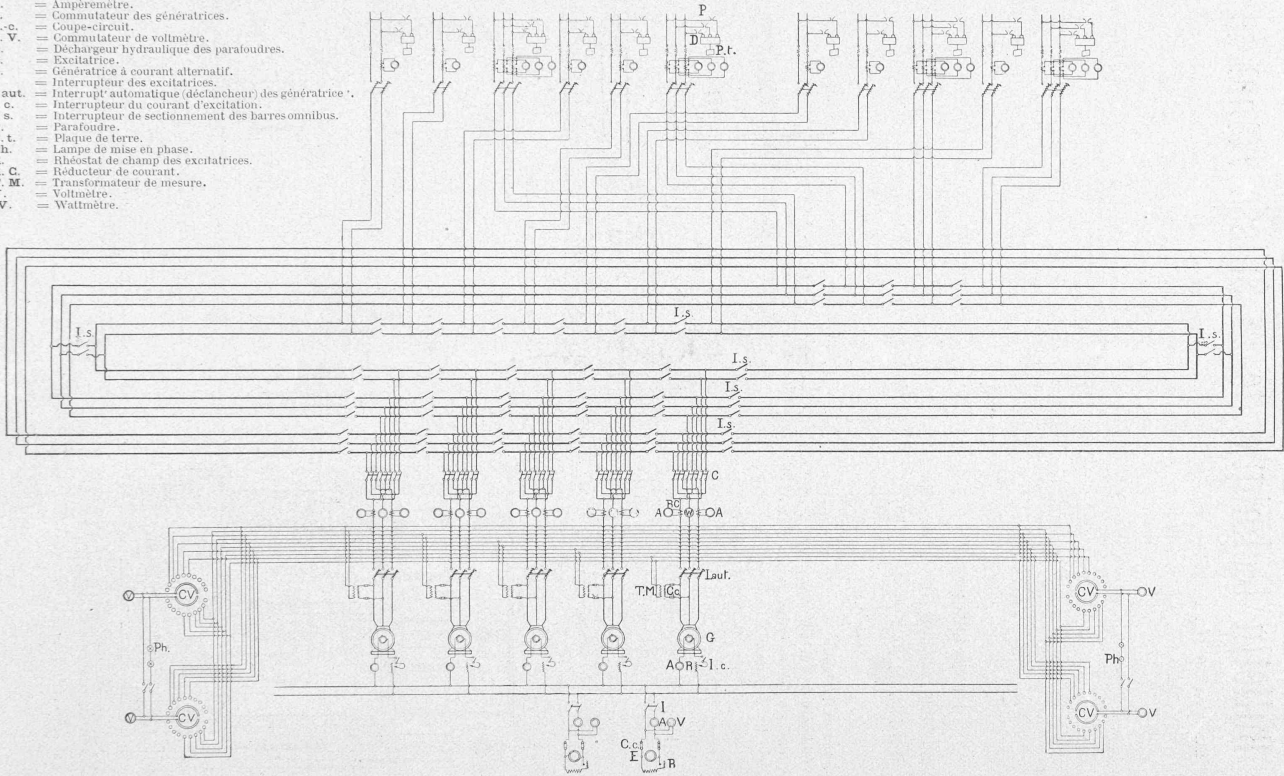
= Ampèremètre.
= Commutateur des génératrices.
.-c. = Coupe-circuit.
. V. = Commutateur de voltmètre.
= Déchargeur hydraulique des parafoudres.
= Excitatrice.
= Génératrice à courant alternatif.
= Interrupteur des excitatrices.
aut. = Interrupt' automatique (déclancheur) des génératrice '.
c. = Interrupteur du courant d'excitation.
s. = Interrupteur de sectionnement des barres omnibus.
= Parafoudre.
t. = Plaque de terre.
h. = Lampe de mise en phase.
= Rhéostat de champ des excitatrices.
. C. = Réducteur de courant.
. M. = Transformateur de mesure.
= Voltmètre.
V. = Wattmètre.

P
D
P.t.
I.s
I.s
I.s
I.s
I.s
I.s
C
A
RC
W
A
I.aut.
T.M.
C.c
CV
CV
CV
CV
V
V
V
V
Ph.
Ph
G
A
R
I.c.
I
A
V
C.c.
E
R